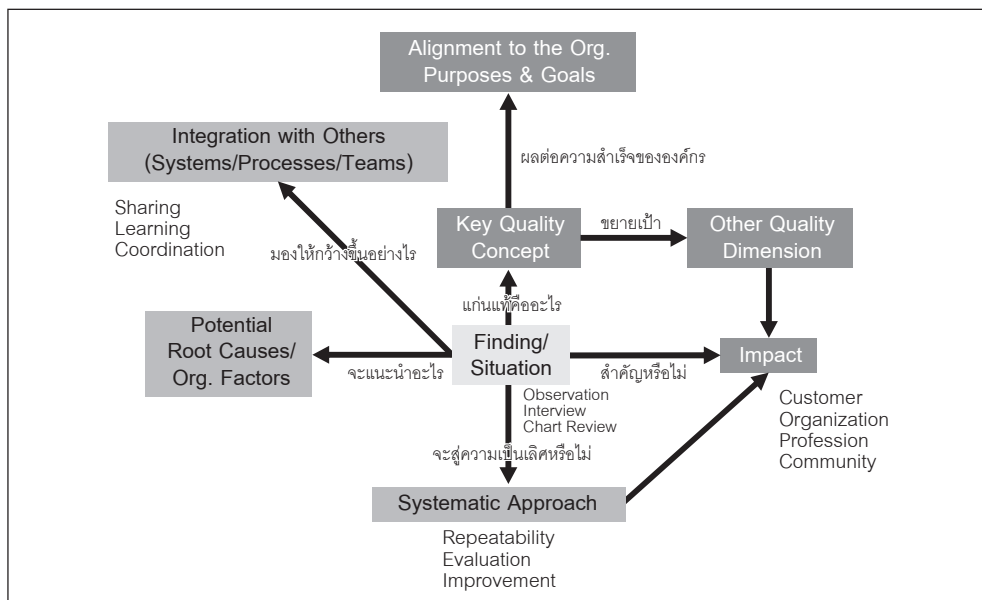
Alignment to the Org. Purposes & Goals

Integration with Others (Systems/Processes/Teams)

ผลต่อความสำเร็จขององค์กร

Sharing
Learning
Coordination

มองให้กว้างขึ้นอย่างไร

Key Quality Concept

ขยายเป้า

Other Quality Dimension

แก่นแท้คืออะไร

Potential Root Causes/ Org. Factors

จะแนะนำอะไร

Finding/ Situation

สำคัญหรือไม่

Impact

Observation
Interview
Chart Review

Customer
Organization
Profession
Community

จะสู่ความเป็นเลิศหรือไม่

Systematic Approach

Repeatability
Evaluation
Improvement